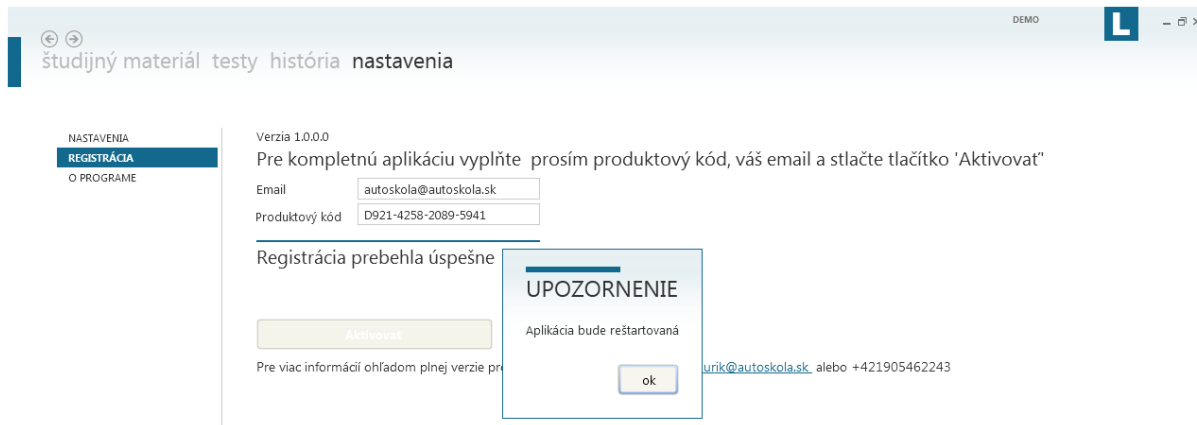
DEMO

L

študijný materiál testy história nastavenia

NASTAVENIA
REGISTRÁCIA
O PROGRAME

Verzia 1.0.0.0

Pre kompletnú aplikáciu vyplňte prosím produktový kód, váš email a stlačte tlačítko 'Aktivovať'

Email autoskola@autoskola.sk
Produktový kód D921-4258-2089-5941

Registrácia prebehla úspešne

Aktivovať

Pre viac informácií ohľadom plnej verzie pre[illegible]urik@autoskola.sk alebo +421905462243

UPOZORNENIE

Aplikácia bude reštartovaná

ok